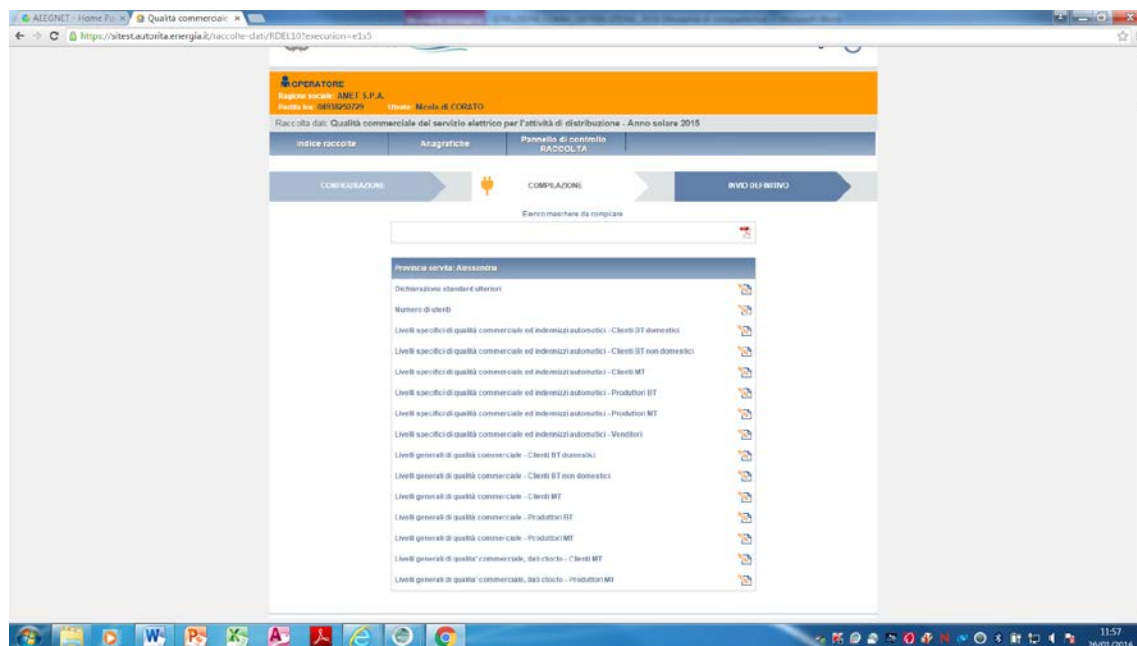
AEEGNET - Home Pa ×
Qualità commerciale ×
https://sitest.autorita.energia.it/raccolte-dati/RDEL10?execution=e1s5

OPERATORE
Ragione sociale: AMET S.P.A.
Partita Iva: 04938250729 Utente: Nicola di CORATO

Raccolta dati: Qualità commerciale del servizio elettrico per l'attività di distribuzione - Anno solare 2015

Indice raccolte
Anagrafiche
Pannello di controllo RACCOLTA

CONFIGURAZIONE
COMPILAZIONE
INVIO DEFINITIVO

Elenco maschere da compilare

Provincia servita: Alessandria
Dichiarazione standard ulteriori
Numero di utenti
Livelli specifici di qualità commerciale ed indennizzi automatici - Clienti BT domestici
Livelli specifici di qualità commerciale ed indennizzi automatici - Clienti BT non domestici
Livelli specifici di qualità commerciale ed indennizzi automatici - Clienti MT
Livelli specifici di qualità commerciale ed indennizzi automatici - Produttori BT
Livelli specifici di qualità commerciale ed indennizzi automatici - Produttori MT
Livelli specifici di qualità commerciale ed indennizzi automatici - Venditori
Livelli generali di qualità commerciale - Clienti BT domestici
Livelli generali di qualità commerciale - Clienti BT non domestici
Livelli generali di qualità commerciale - Clienti MT
Livelli generali di qualità commerciale - Produttori BT
Livelli generali di qualità commerciale - Produttori MT
Livelli generali di qualita' commerciale, dati clocto - Clienti MT
Livelli generali di qualita' commerciale, dati clocto - Produttori MT

11:57
26/01/2016